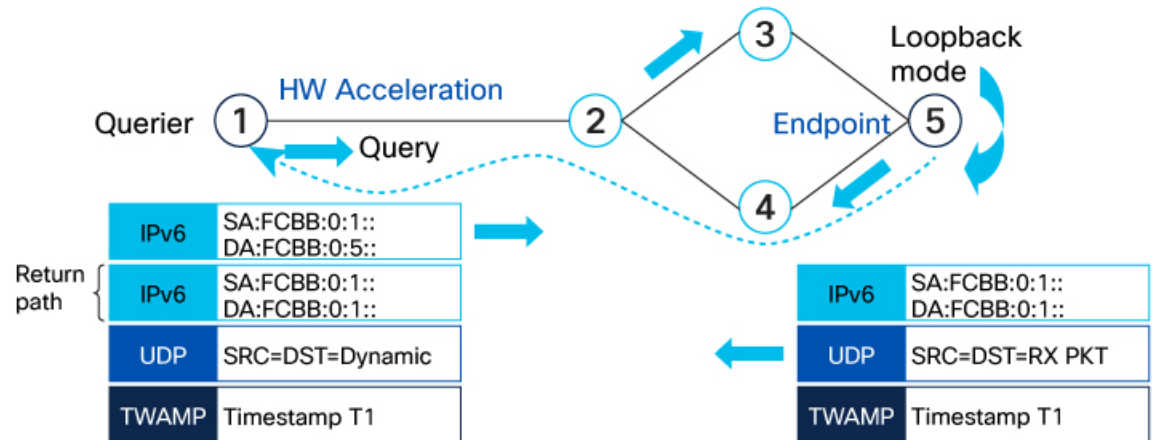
HW Acceleration

Querier 1

Query

2

3

Loopback mode

Endpoint 5

4

| IPv6 | SA:FCBB:0:1:: DA:FCBB:0:5:: |
|---|---|
| IPv6 | SA:FCBB:0:1:: DA:FCBB:0:1:: |
| UDP | SRC=DST=Dynamic |
| TWAMP | Timestamp T1 |

Return path

| IPv6 | SA:FCBB:0:1:: DA:FCBB:0:1:: |
|---|---|
| UDP | SRC=DST=RX PKT |
| TWAMP | Timestamp T1 |